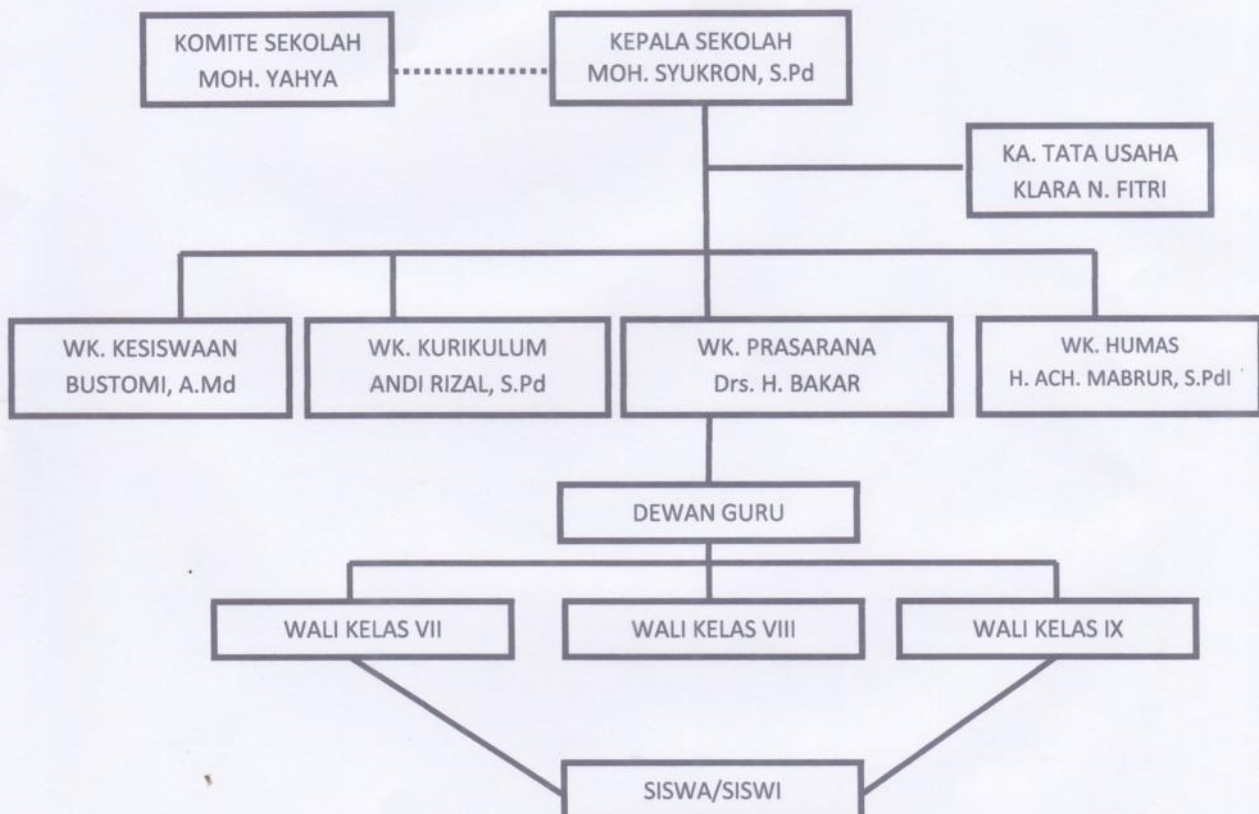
KOMITE SEKOLAH
MOH. YAHYA

KEPALA SEKOLAH
MOH. SYUKRON, S.Pd

KA. TATA USAHA
KLARA N. FITRI

WK. KESISWAAN
BUSTOMI, A.Md

WK. KURIKULUM
ANDI RIZAL, S.Pd

WK. PRASARANA
Drs. H. BAKAR

WK. HUMAS
H. ACH. MABRUR, S.PdI

DEWAN GURU

WALI KELAS VII

WALI KELAS VIII

WALI KELAS IX

SISWA/SISWI